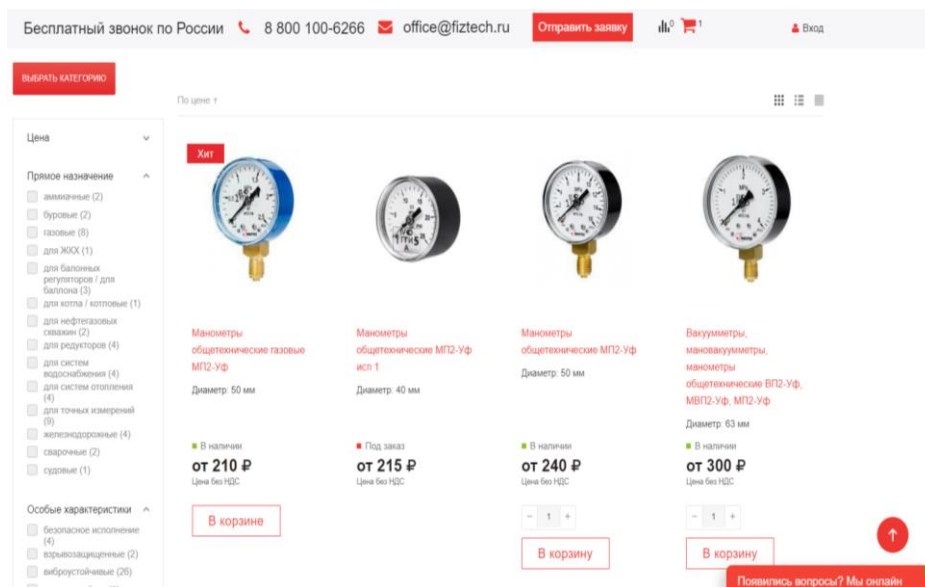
Бесплатный звонок по России 8 800 100-6266 office@fiztech.ru Отправить заявку 0 1 Вход

ВЫБРАТЬ КАТЕГОРИЮ

По цене ↑

Цена

Прямое назначение
аммиачные (2)
буровые (2)
газовые (8)
для ЖКХ (1)
для балонных регуляторов / для баллона (3)
для котла / котловые (1)
для нефтегазовых скважин (2)
для редукторов (4)
для систем водоснабжения (4)
для систем отопления (4)
для точных измерений (9)
железнодорожные (4)
сварочные (2)
судовые (1)

Особые характеристики
безопасное исполнение (4)
взрывозащищенные (2)
виброустойчивые (26)

Хит

Манометры общетехнические газовые МП2-Уф
Диаметр: 50 мм
В наличии
от 210 ₽
Цена без НДС
В корзине

Манометры общетехнические МП2-Уф исп 1
Диаметр: 40 мм
Под заказ
от 215 ₽
Цена без НДС

Манометры общетехнические МП2-Уф
Диаметр: 50 мм
В наличии
от 240 ₽
Цена без НДС
- 1 +
В корзину

Вакуумметры, мановакуумметры, манометры общетехнические ВП2-Уф, МВП2-Уф, МП2-Уф
Диаметр: 63 мм
В наличии
от 300 ₽
Цена без НДС
- 1 +
В корзину

Появились вопросы? Мы онлайн